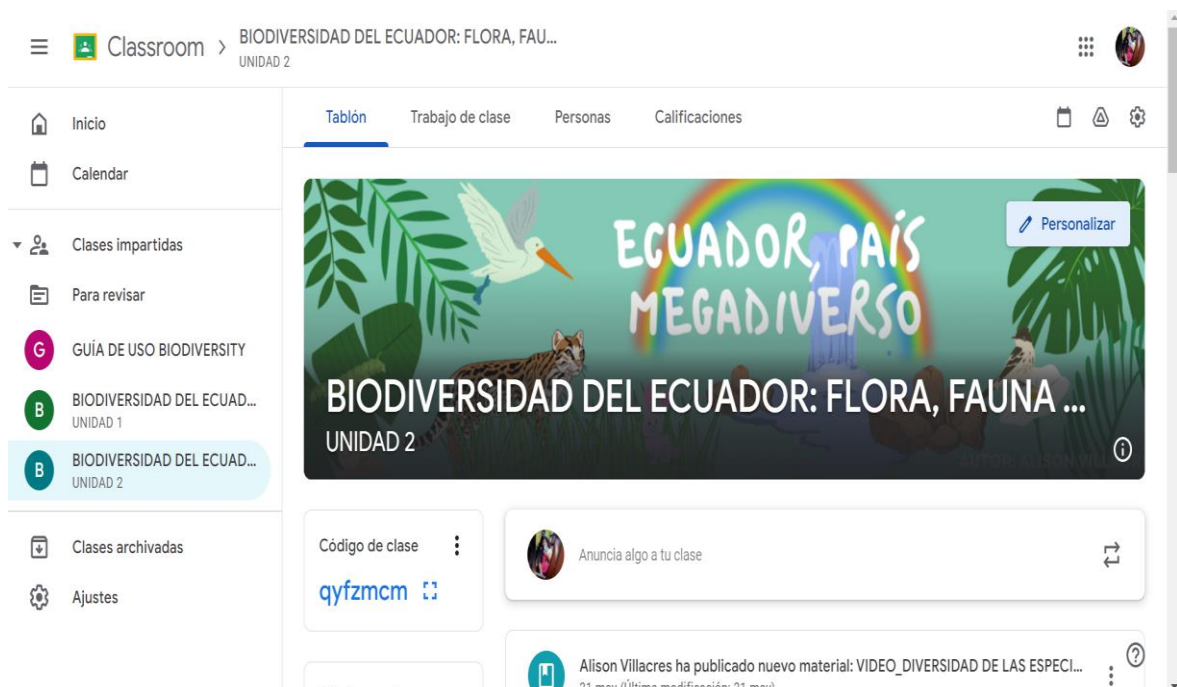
Classroom > BIODIVERSIDAD DEL ECUADOR: FLORA, FAU...
UNIDAD 2

Inicio
Calendar
Clases impartidas
Para revisar
G GUÍA DE USO BIODIVERSITY
B BIODIVERSIDAD DEL ECUAD...
UNIDAD 1
B BIODIVERSIDAD DEL ECUAD...
UNIDAD 2
Clases archivadas
Ajustes

Tablón Trabajo de clase Personas Calificaciones

Personalizar

ECUADOR, PAÍS MEGADIVERSO

BIODIVERSIDAD DEL ECUADOR: FLORA, FAUNA ...
UNIDAD 2

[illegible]

Código de clase
qyfzmcm

Anuncia algo a tu clase

Alison Villacres ha publicado nuevo material: VIDEO_DIVERSIDAD DE LAS ESPECI...
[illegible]